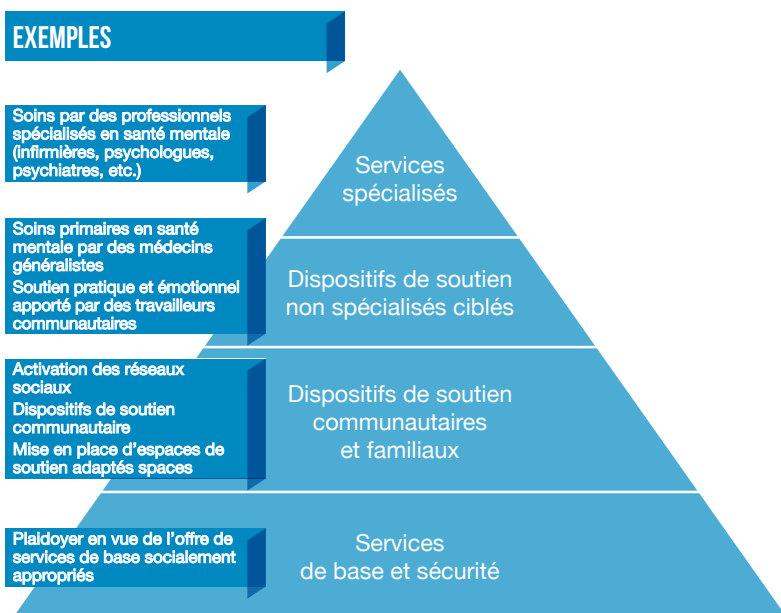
EXEMPLES

Soins par des professionnels spécialisés en santé mentale (infirmières, psychologues, psychiatres, etc.)

Services spécialisés

Soins primaires en santé mentale par des médecins généralistes

Soutien pratique et émotionnel apporté par des travailleurs communautaires

Dispositifs de soutien non spécialisés ciblés

Activation des réseaux sociaux

Dispositifs de soutien communautaire

Mise en place d'espaces de soutien adaptés spaces

Dispositifs de soutien communautaires et familiaux

Plaidoyer en vue de l'offre de services de base socialement appropriés

Services de base et sécurité